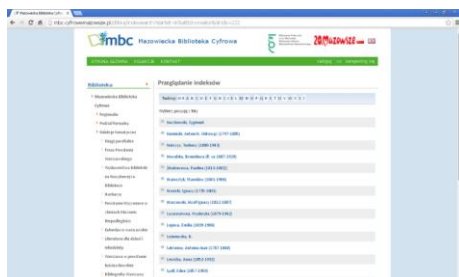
mbc Mazowiecka Biblioteka Cyfrowa

Mazowsze.com

STRONA GŁÓWNA KONTAKT

Biblioteka

Mazowiecka Biblioteka Cyfrowa

Przeglądanie indeksów

Wyniki: pozycji: 96

Bachowski, Zygmunt

Bartnicki, Antoni, Aleksy (1777-1856)

Batruss, Tadeusz (1880-1961)

Brodzka, Bronisława (fl. ca 1907-1939)

Chodecka, Paulina (1813-1892)

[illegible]

Dziedzicki, Ignacy (1778-1863)

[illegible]

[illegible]

Łepicz, Emilia (1829-1903)

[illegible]

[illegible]

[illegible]

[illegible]